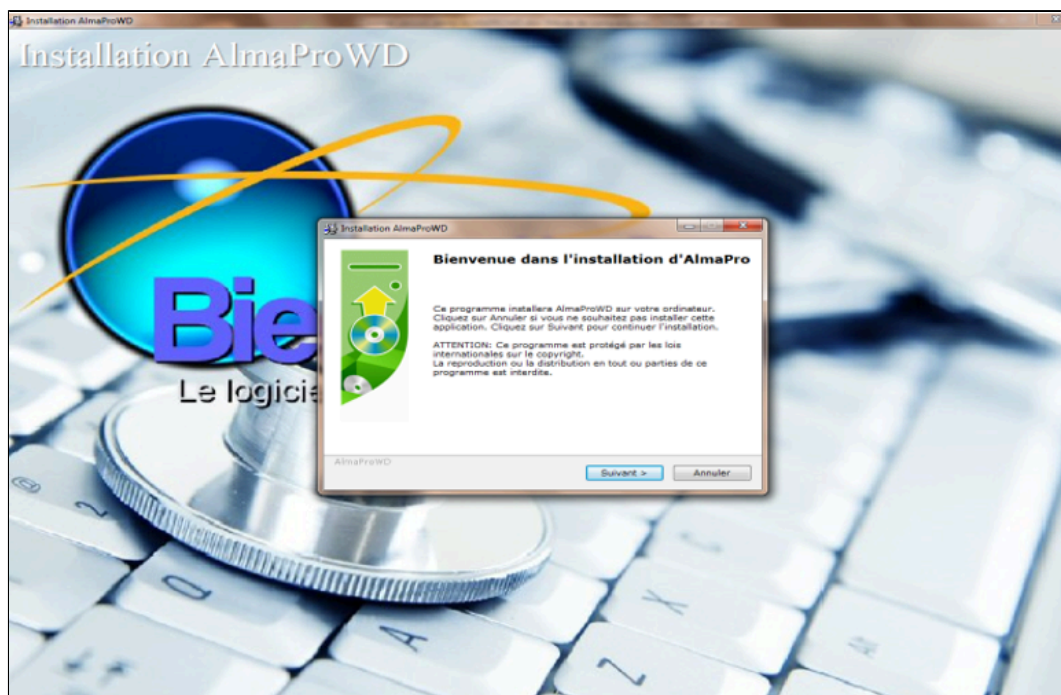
Installation AlmaProWD

Installation AlmaProWD

Bie

Le logicie

Installation AlmaProWD

Bienvenue dans l'installation d'AlmaPro

Ce programme installera AlmaProWD sur votre ordinateur. Cliquez sur Annuler si vous ne souhaitez pas installer cette application. Cliquez sur Suivant pour continuer l'installation.

ATTENTION: Ce programme est protégé par les lois internationales sur le copyright.
La reproduction ou la distribution en tout ou parties de ce programme est interdite.

AlmaProWD

Suivant >

Annuler